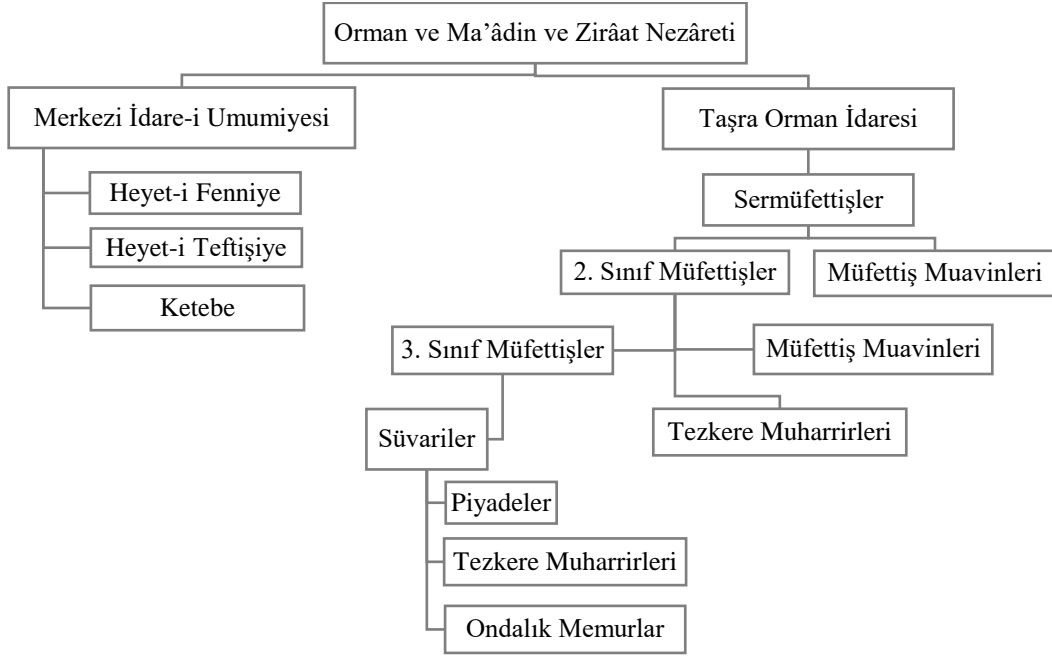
Orman ve Ma’âdin ve Zirâat Nezâreti

Merkezi İdare-i Umumiyesi

Heyet-i Fenniye

Heyet-i Teftişiye

Ketebe

Taşra Orman İdaresi

Sermüfettişler

2. Sınıf Müfettişler

Müfettiş Muavinleri

3. Sınıf Müfettişler

Müfettiş Muavinleri

Tezkere Muharrirleri

Süvariler

Piyadeler

Tezkere Muharrirleri

Ondalık Memurlar